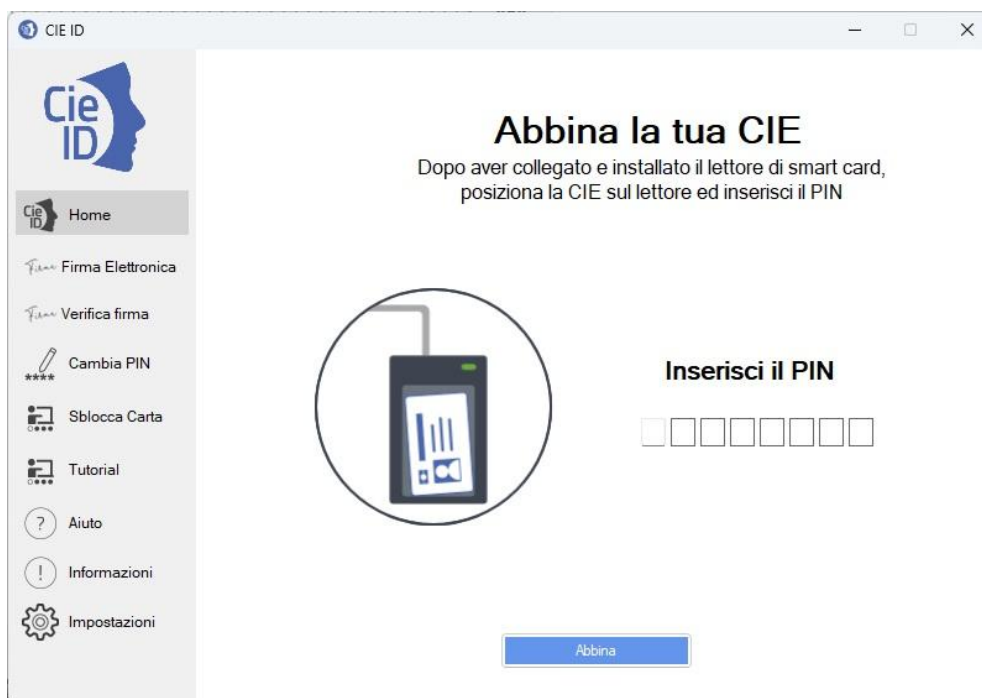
CIE ID

Cie ID

Cie ID Home

Firma Elettronica

Verifica firma

**** Cambia PIN

Sblocca Carta

Tutorial

? Aiuto

! Informazioni

Impostazioni

Abbina la tua CIE

Dopo aver collegato e installato il lettore di smart card, posiziona la CIE sul lettore ed inserisci il PIN

Inserisci il PIN

Abbina